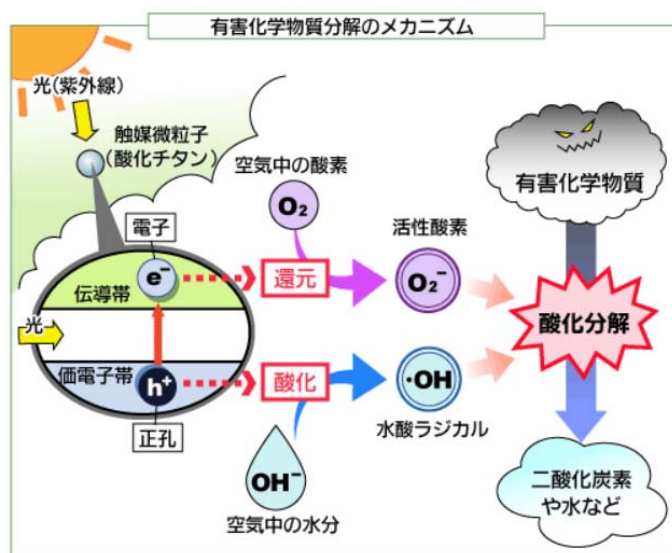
有害化学物質分解のメカニズム

光(紫外線)

触媒微粒子
(酸化チタン)

空気中の酸素

$O_2$

電子

$e^-$

伝導帯

還元

活性酸素

$O_2^-$

有害化学物質

酸化分解

光

価電子帯

$h^+$

酸化

$\cdot OH$

水酸ラジカル

正孔

$OH^-$

空気中の水分

二酸化炭素
や水など